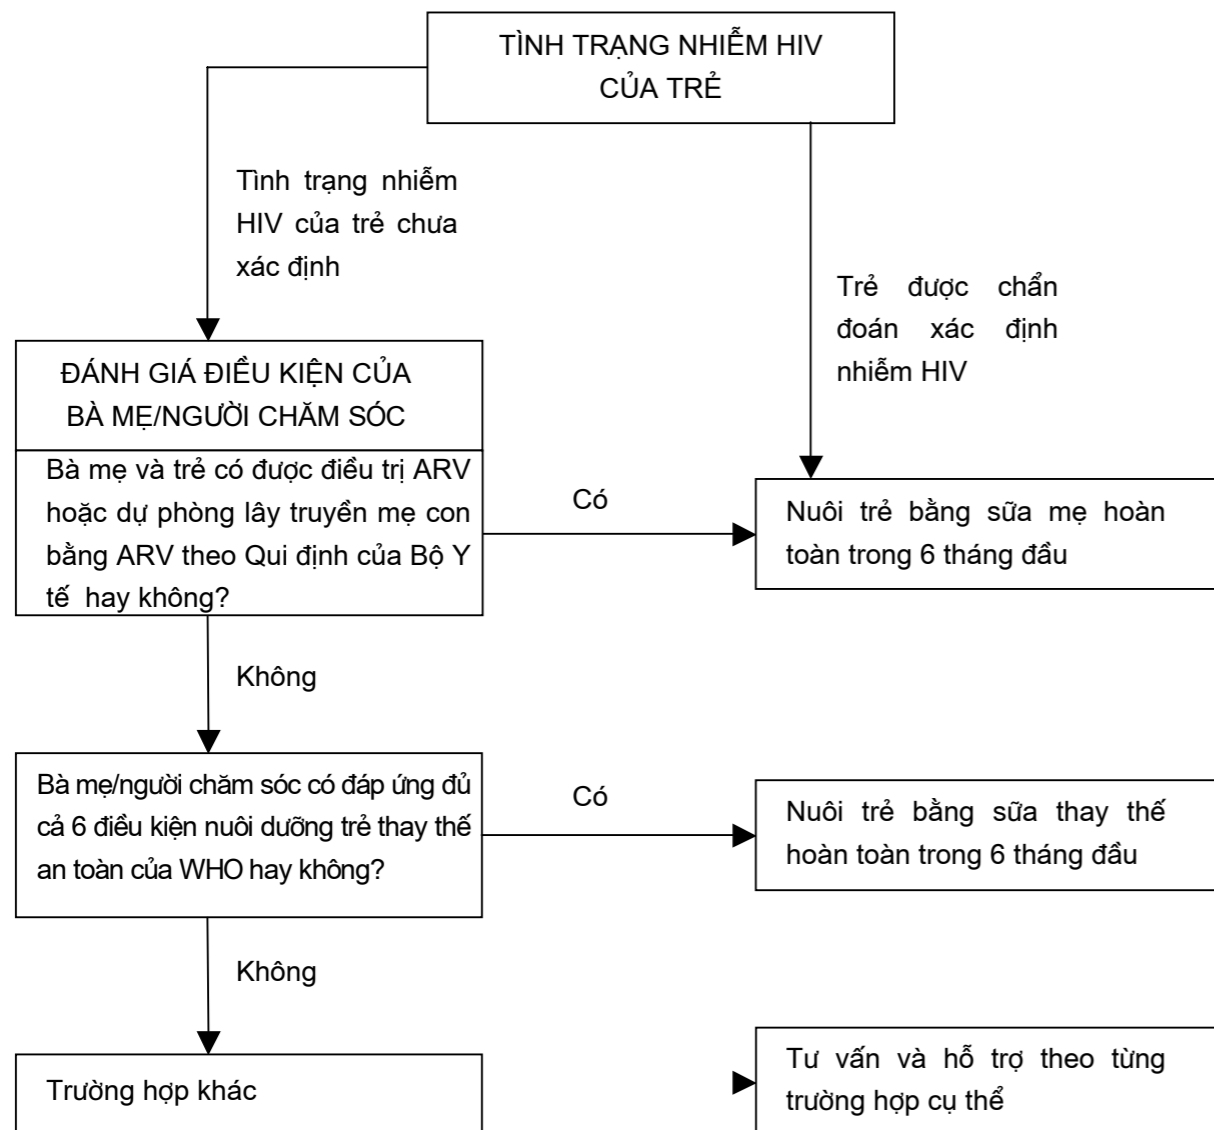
TÌNH TRẠNG NHIỄM HIV CỦA TRẺ

Tình trạng nhiễm HIV của trẻ chưa xác định

Trẻ được chẩn đoán xác định nhiễm HIV

ĐÁNH GIÁ ĐIỀU KIỆN CỦA BÀ MẸ/NGƯỜI CHĂM SÓC

Bà mẹ và trẻ có được điều trị ARV hoặc dự phòng lây truyền mẹ con bằng ARV theo Qui định của Bộ Y tế hay không?

Có

Nuôi trẻ bằng sữa mẹ hoàn toàn trong 6 tháng đầu

Không

Bà mẹ/người chăm sóc có đáp ứng đủ cả 6 điều kiện nuôi dưỡng trẻ thay thế an toàn của WHO hay không?

Có

Nuôi trẻ bằng sữa thay thế hoàn toàn trong 6 tháng đầu

Không

Trường hợp khác

Tư vấn và hỗ trợ theo từng trường hợp cụ thể